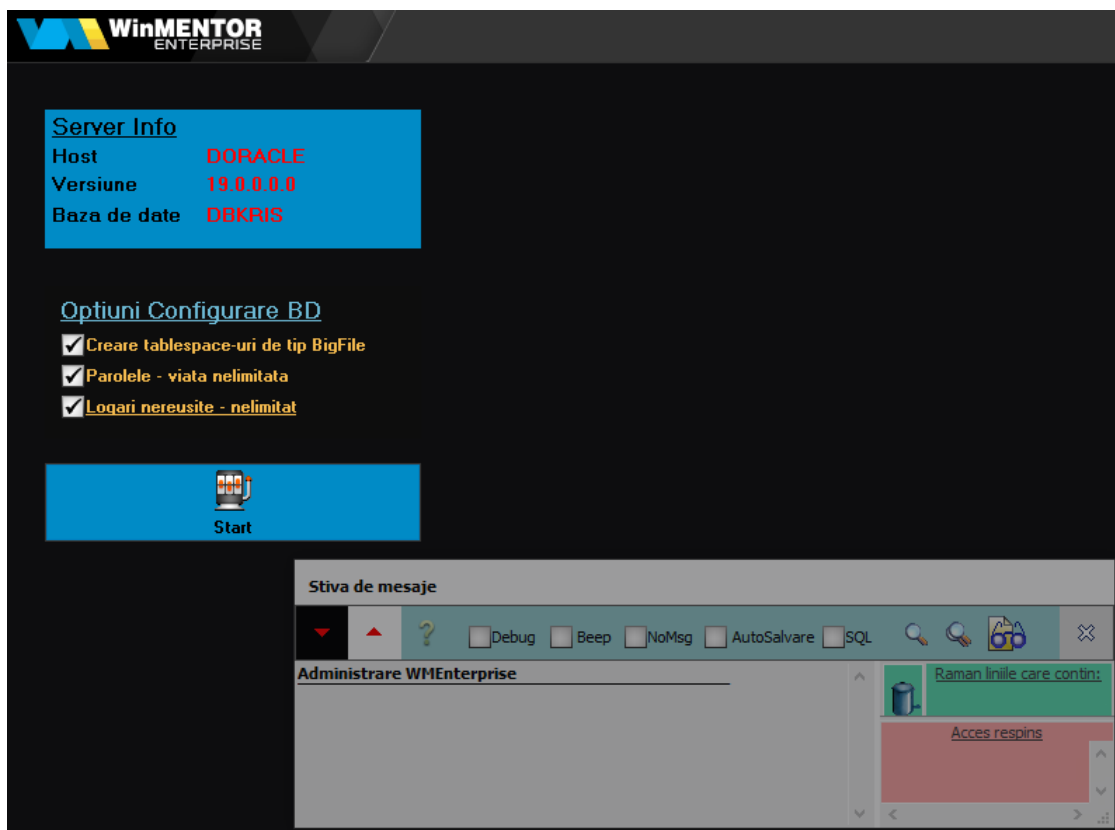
WinMENTOR ENTERPRISE

Server Info
Host DORACLE
Versiune 19.0.0.0.0
Baza de date DBKRIS

Optiuni Configurare BD
Creare tablespace-uri de tip BigFile
Parolele - viata nelimitata
Logari nereusite - nelimitat

Start

Stiva de mesaje

Debug Beep NoMsg AutoSalvare SQL

Administrare WMEnterprise

Raman liniile care contin:

Acces respins